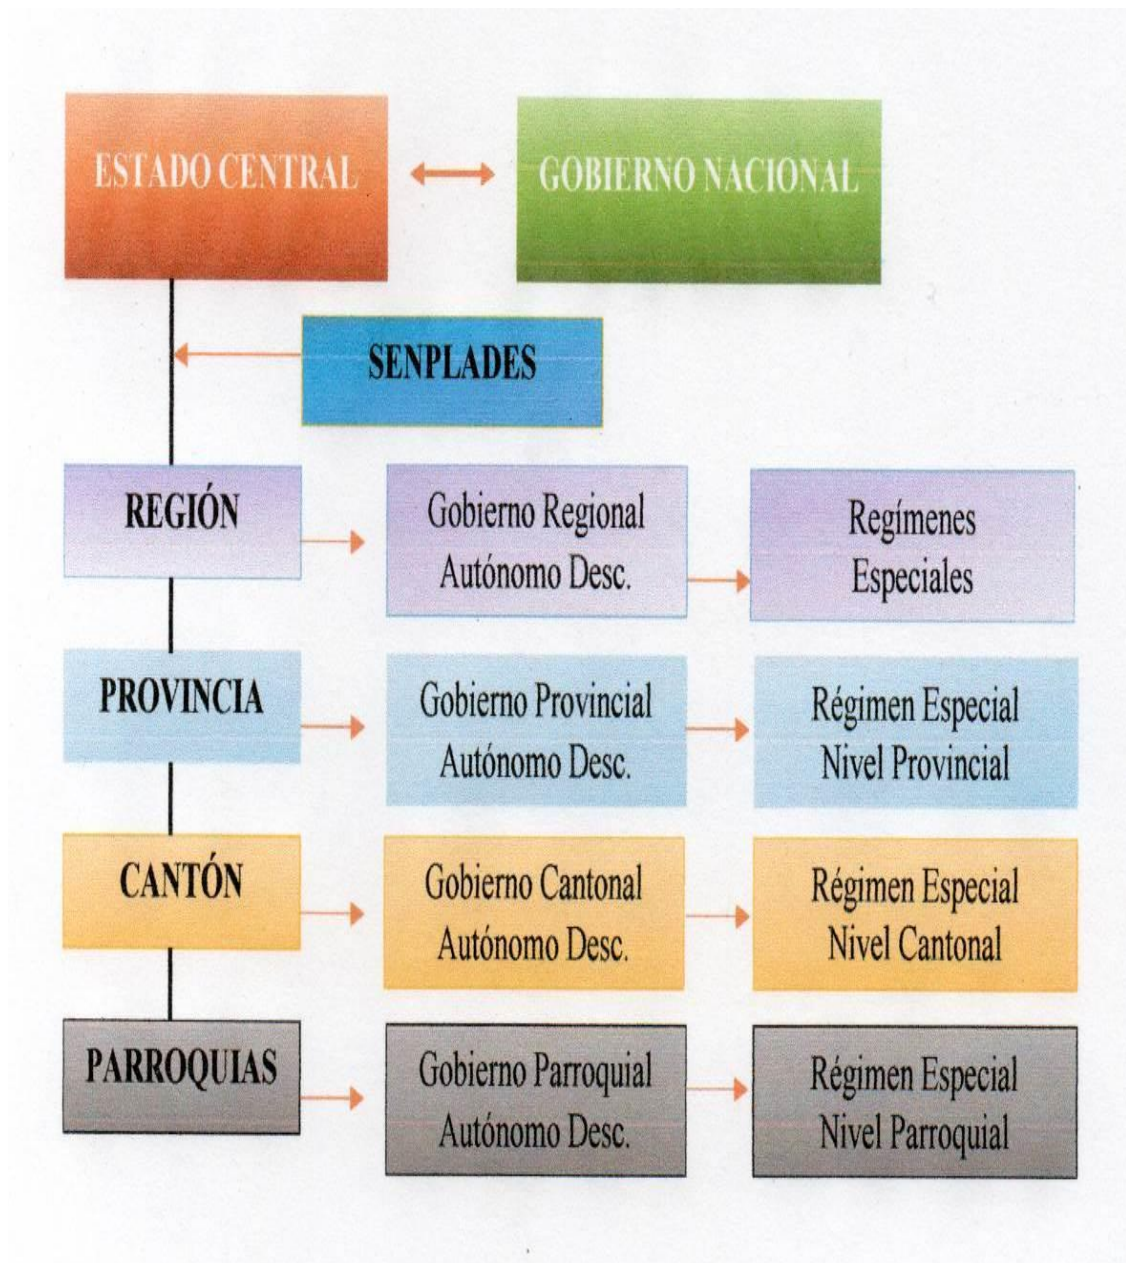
ESTADO CENTRAL

GOBIERNO NACIONAL

SENPLADES

REGIÓN

Gobierno Regional Autónomo Desc.

Regímenes Especiales

PROVINCIA

Gobierno Provincial Autónomo Desc.

Régimen Especial Nivel Provincial

CANTÓN

Gobierno Cantonal Autónomo Desc.

Régimen Especial Nivel Cantonal

PARROQUIAS

Gobierno Parroquial Autónomo Desc.

Régimen Especial Nivel Parroquial